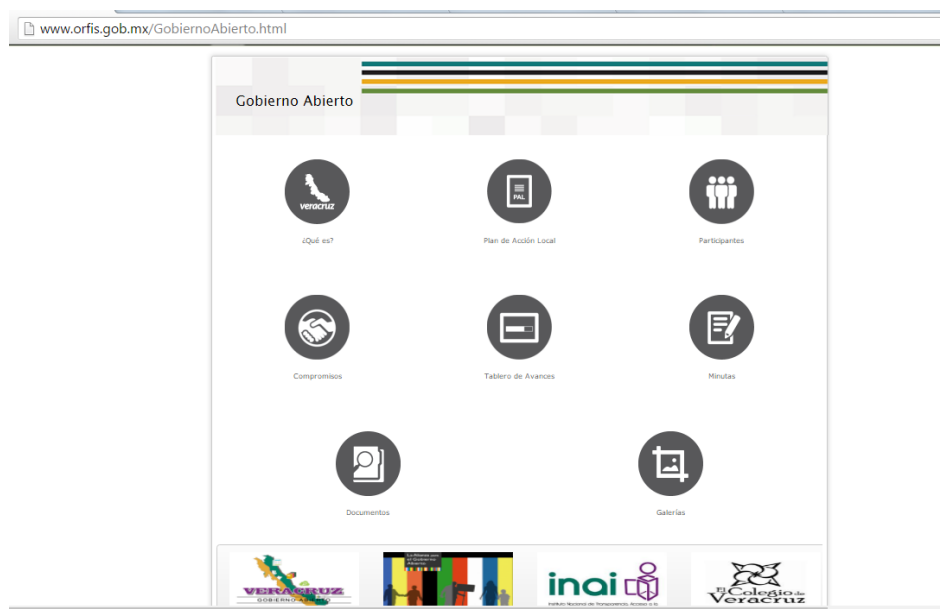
www.orfis.gob.mx/GobiernoAbierto.html

Gobierno Abierto

veracruz
¿Qué es?

PAL
Plan de Acción Local

Participantes

Compromisos

Tablero de Avances

Minutas

Documentos

Galerías

VERACRUZ
GOBIERNO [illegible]

Cocreando con el Gobierno Abierto

inai
Instituto Nacional de Transparencia, Acceso a la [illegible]

El Colegio de Veracruz